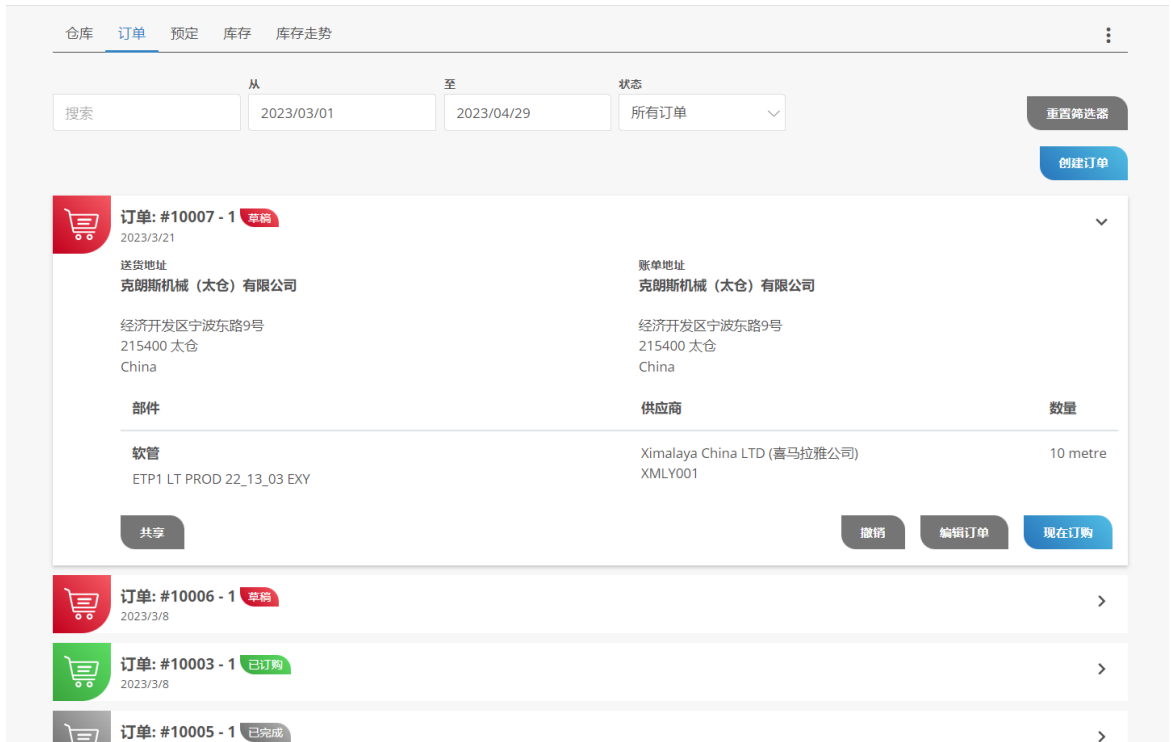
仓库 订单 预定 库存 库存走势

从
至
状态

搜索
2023/03/01
2023/04/29
所有订单

重置筛选器

创建订单

订单: #10007 - 1 草稿
2023/3/21

送货地址
克朗斯机械（太仓）有限公司

经济开发区宁波东路9号
215400 太仓
China

账单地址
克朗斯机械（太仓）有限公司

经济开发区宁波东路9号
215400 太仓
China

| 部件 | 供应商 | 数量 |
|---|---|---|
| 软管<br>ETP1 LT PROD 22_13_03 EXY | Ximalaya China LTD (喜马拉雅公司)<br>XMLY001 | 10 metre |

共享
撤销
编辑订单
现在订购

订单: #10006 - 1 草稿
2023/3/8

订单: #10003 - 1 已订购
2023/3/8

订单: #10005 - 1 已完成